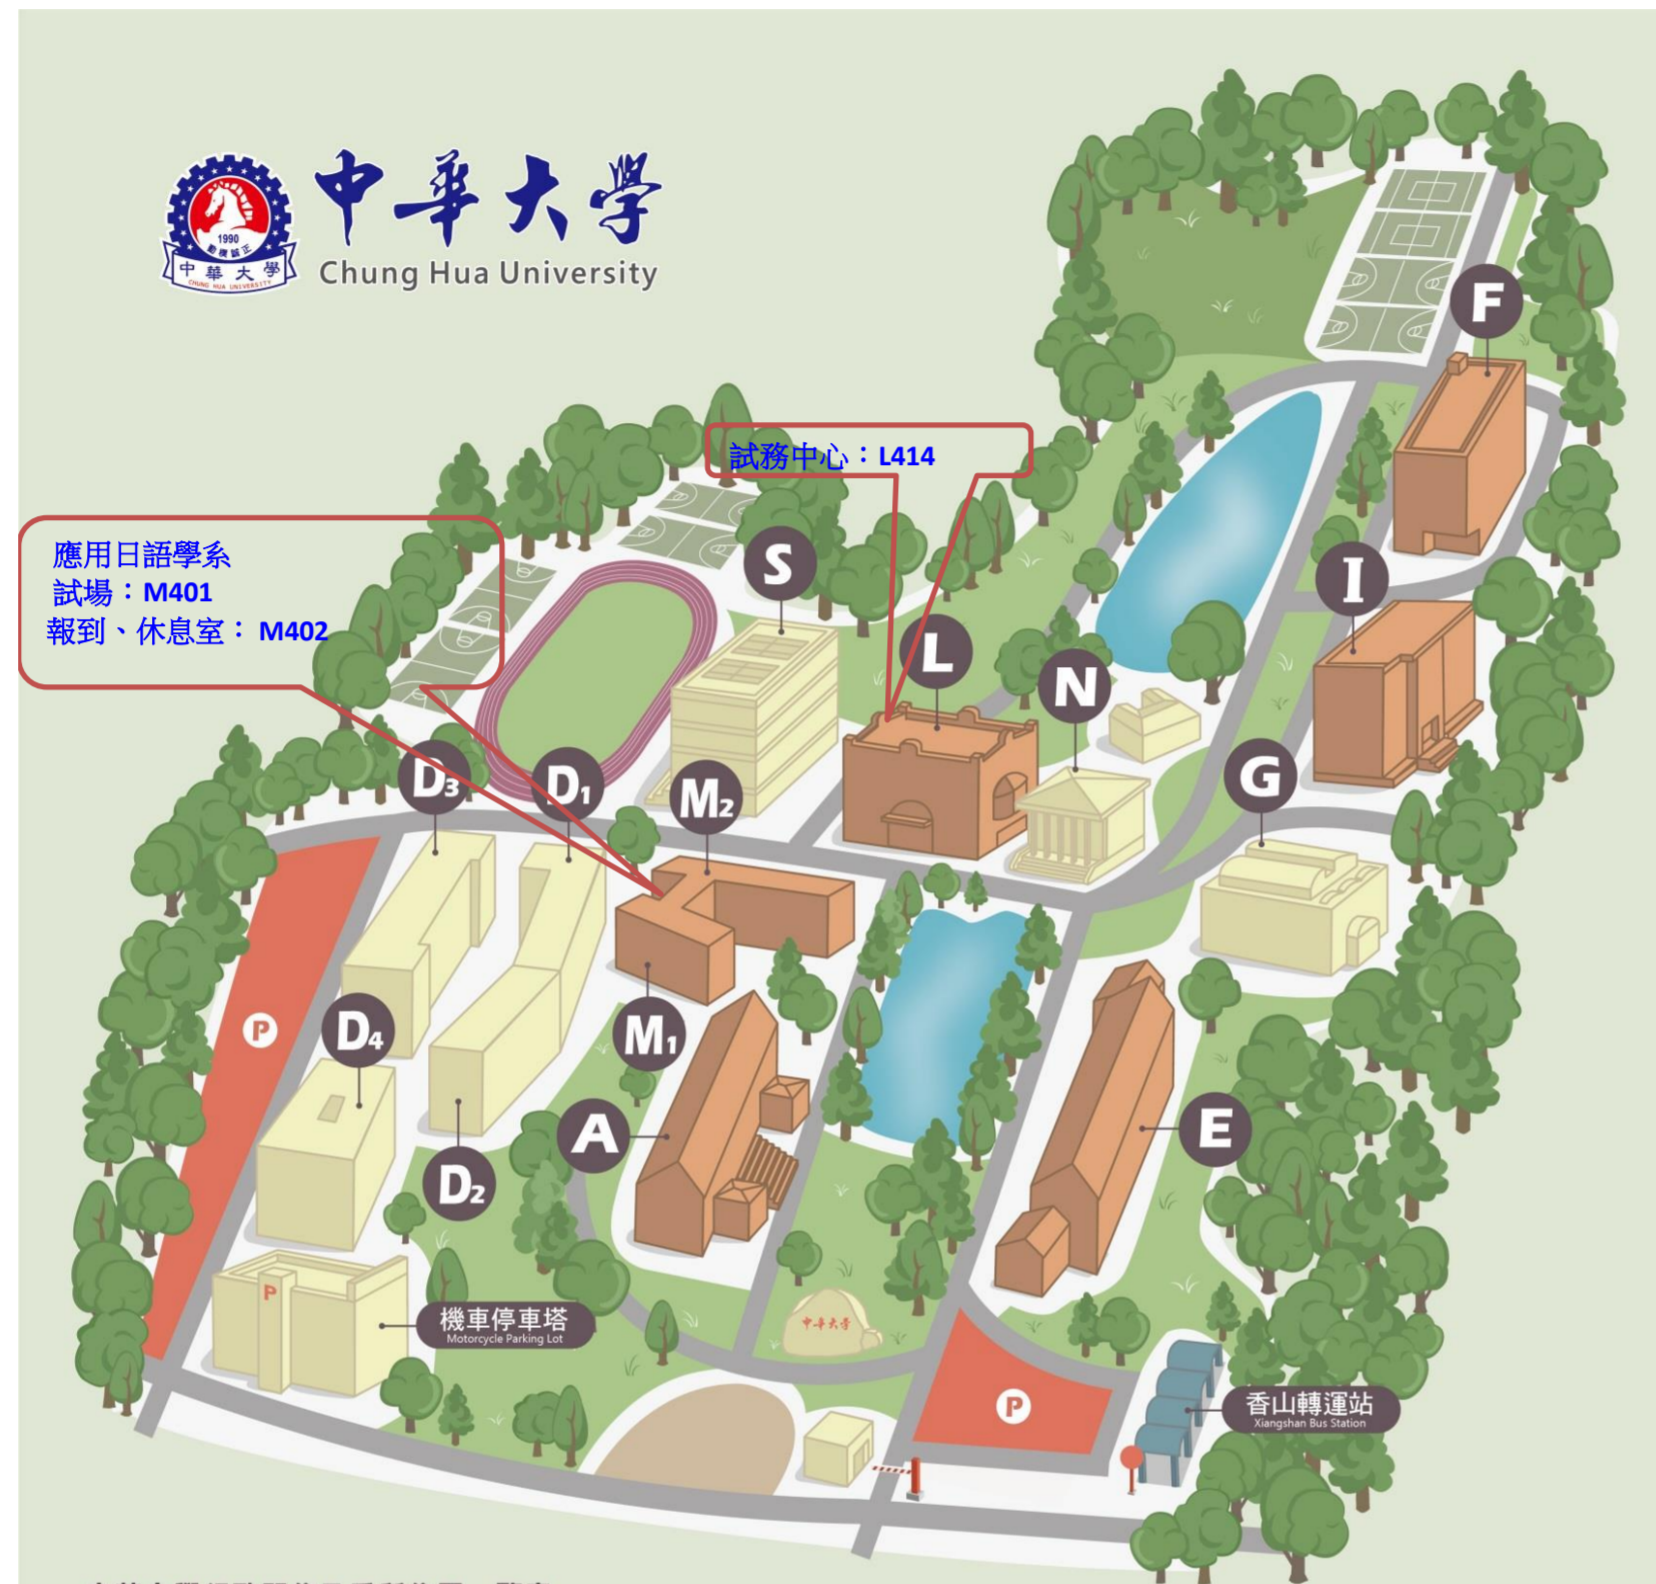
1990
中華大學
CHUNG HUA UNIVERSITY
中華大學
Chung Hua University

試務中心：L414

應用日語學系
試場：M401
報到、休息室： M402

F
S
I
L
N
G
D3
D1
M2
D4
M1
A
E
D2
P
P
P

機車停車塔
Motorcycle Parking Lot

中華大學

香山轉運站
Xiangshan Bus Station

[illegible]